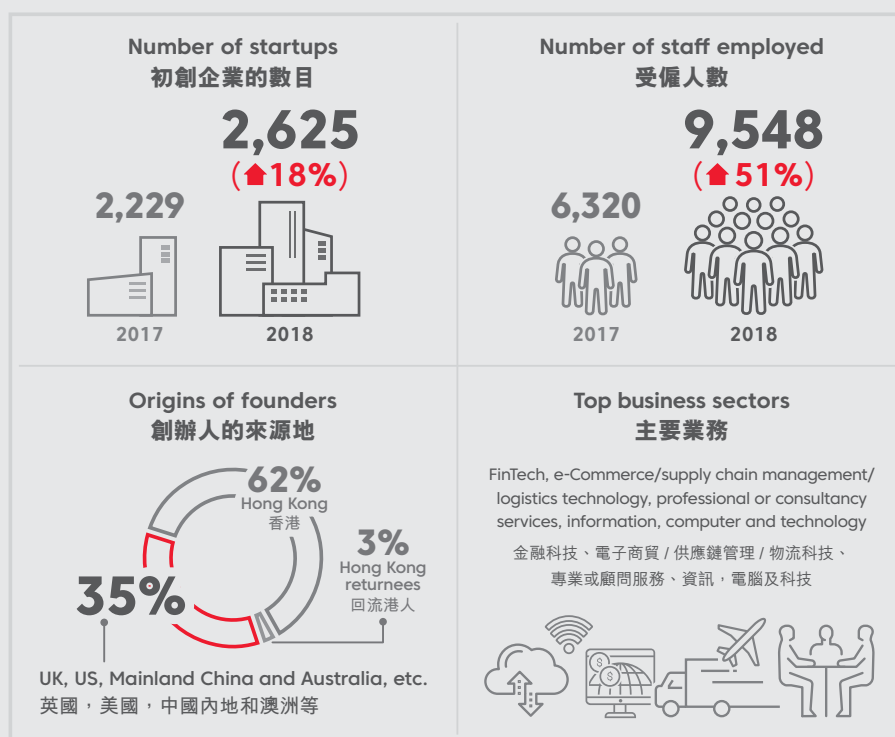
Number of startups
初創企業的數目

2,229
2017

2,625
(18%)
2018

Number of staff employed
受僱人數

6,320
2017

9,548
(51%)
2018

Origins of founders
創辦人的來源地

62%
Hong Kong
香港

3%
Hong Kong returnees
回流港人

35%
UK, US, Mainland China and Australia, etc.
英國，美國，中國內地和澳洲等

Top business sectors
主要業務

FinTech, e-Commerce/supply chain management/ logistics technology, professional or consultancy services, information, computer and technology

金融科技、電子商貿 / 供應鏈管理 / 物流科技、專業或顧問服務、資訊，電腦及科技